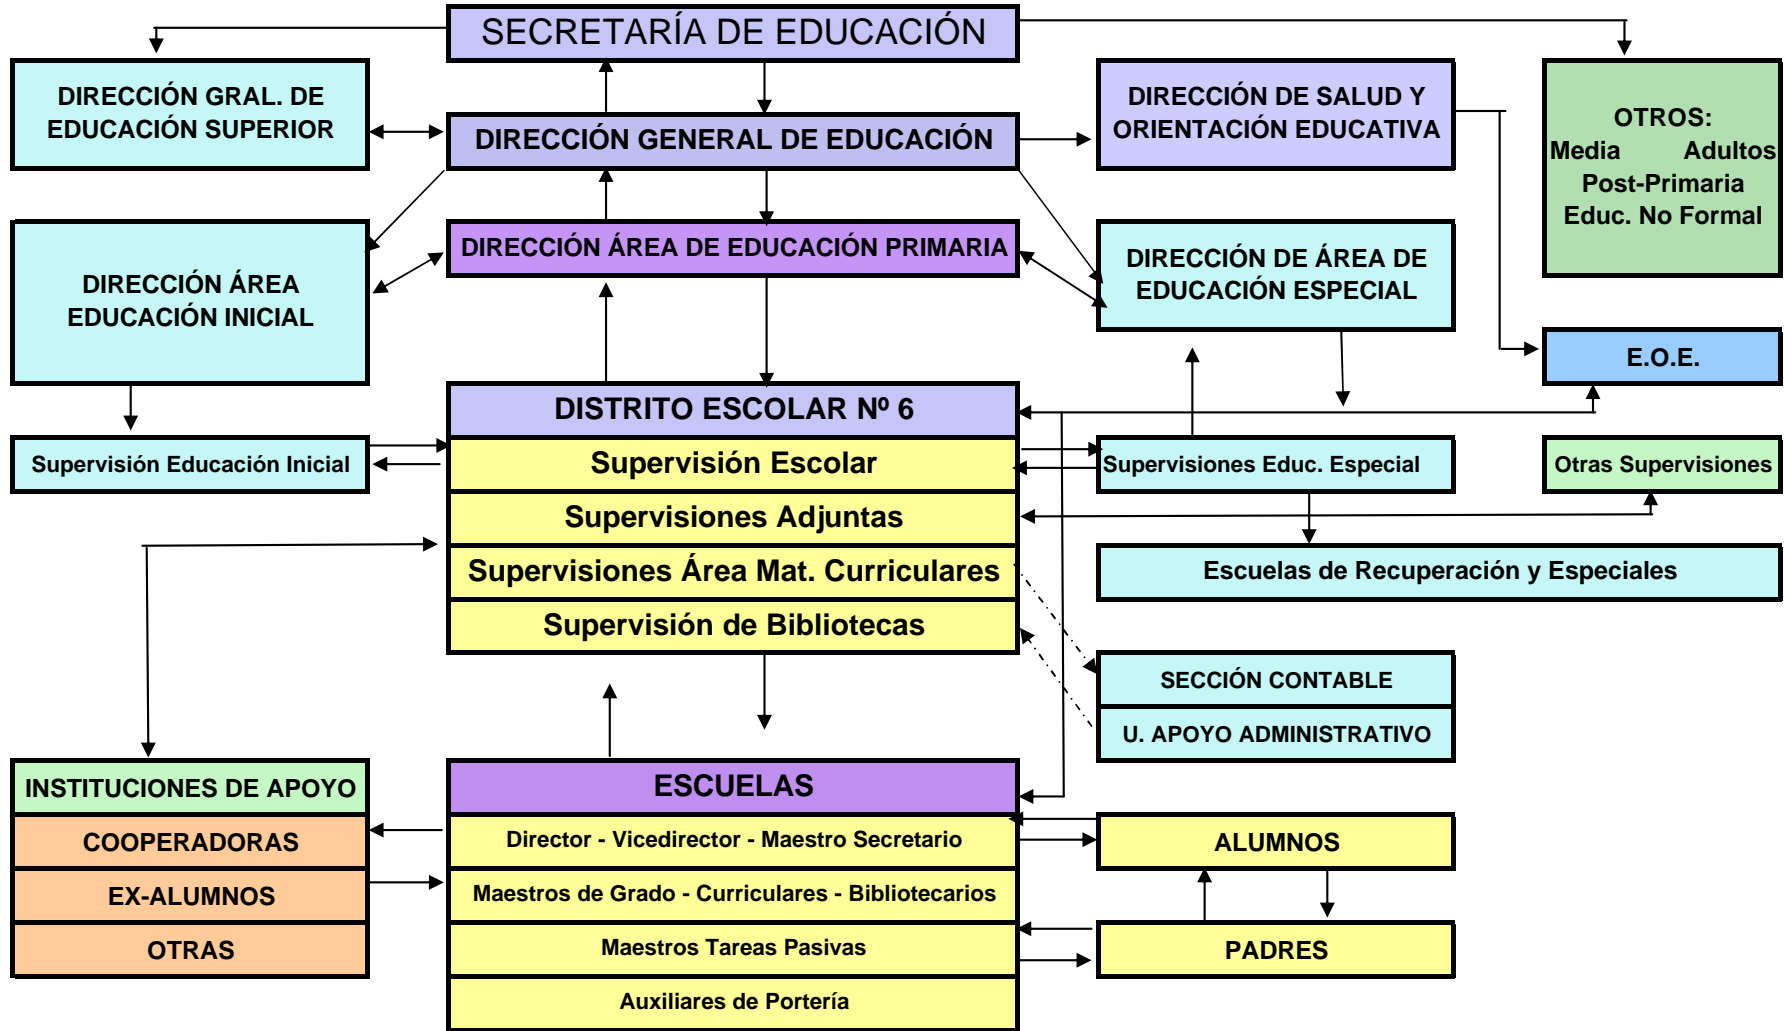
SECRETARÍA DE EDUCACIÓN

DIRECCIÓN GRAL. DE EDUCACIÓN SUPERIOR

DIRECCIÓN GENERAL DE EDUCACIÓN

DIRECCIÓN DE SALUD Y ORIENTACIÓN EDUCATIVA

OTROS:
Media Adultos
Post-Primaria
Educ. No Formal

DIRECCIÓN ÁREA EDUCACIÓN INICIAL

DIRECCIÓN ÁREA DE EDUCACIÓN PRIMARIA

DIRECCIÓN DE ÁREA DE EDUCACIÓN ESPECIAL

E.O.E.

DISTRITO ESCOLAR Nº 6

Supervisión Educación Inicial

Supervisión Escolar

Supervisiones Adjuntas

Supervisiones Área Mat. Curriculares

Supervisión de Bibliotecas

Supervisiones Educ. Especial

Otras Supervisiones

Escuelas de Recuperación y Especiales

SECCIÓN CONTABLE

U. APOYO ADMINISTRATIVO

INSTITUCIONES DE APOYO

COOPERADORAS

EX-ALUMNOS

OTRAS

ESCUELAS

Director - Vicedirector - Maestro Secretario

Maestros de Grado - Curriculares - Bibliotecarios

Maestros Tareas Pasivas

Auxiliares de Portería

ALUMNOS

PADRES